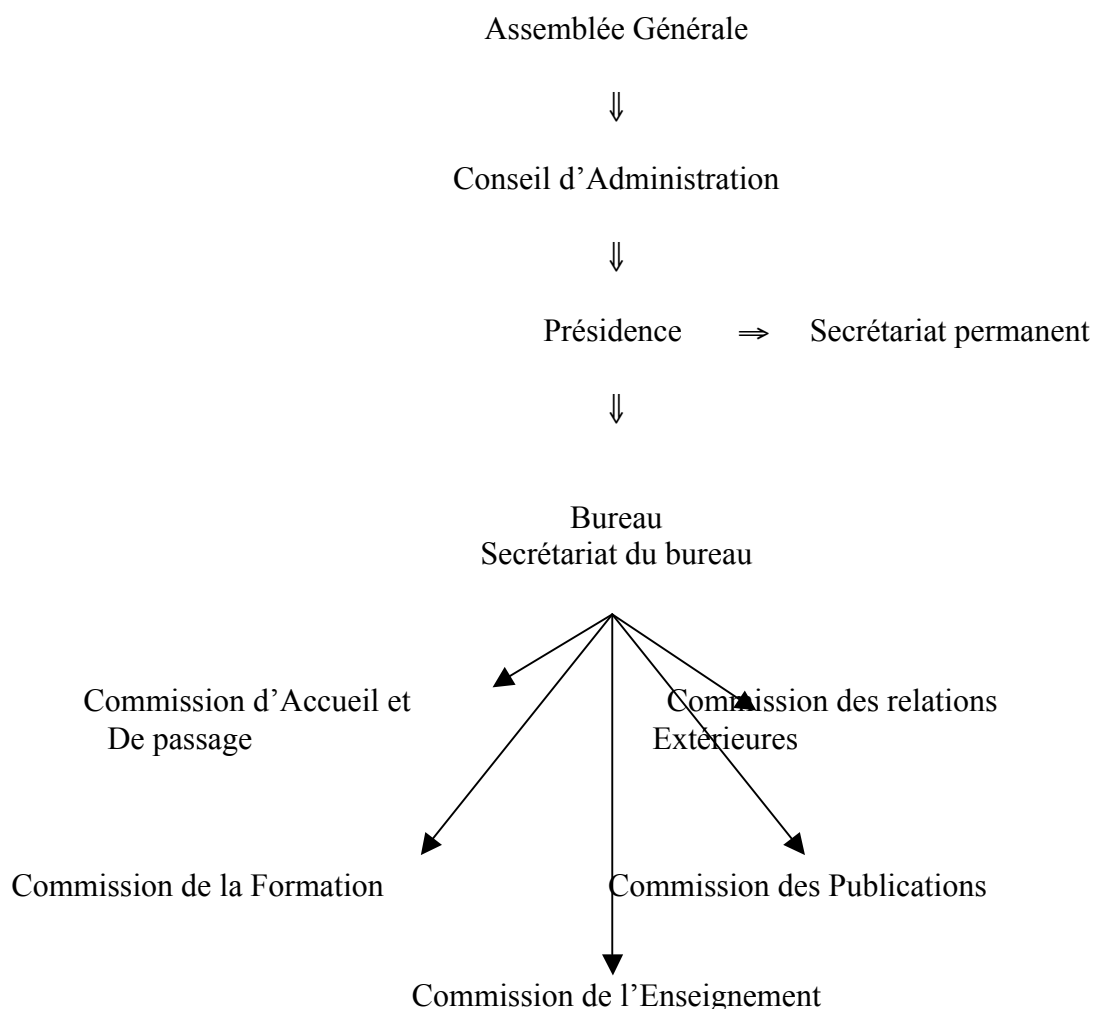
Assemblée Générale

$\Downarrow$

Conseil d'Administration

$\Downarrow$

Présidence $\Rightarrow$ Secrétariat permanent

$\Downarrow$

Bureau
Secrétariat du bureau

Commission d'Accueil et De passage

Commission des relations Extérieures

Commission de la Formation

Commission des Publications

Commission de l'Enseignement